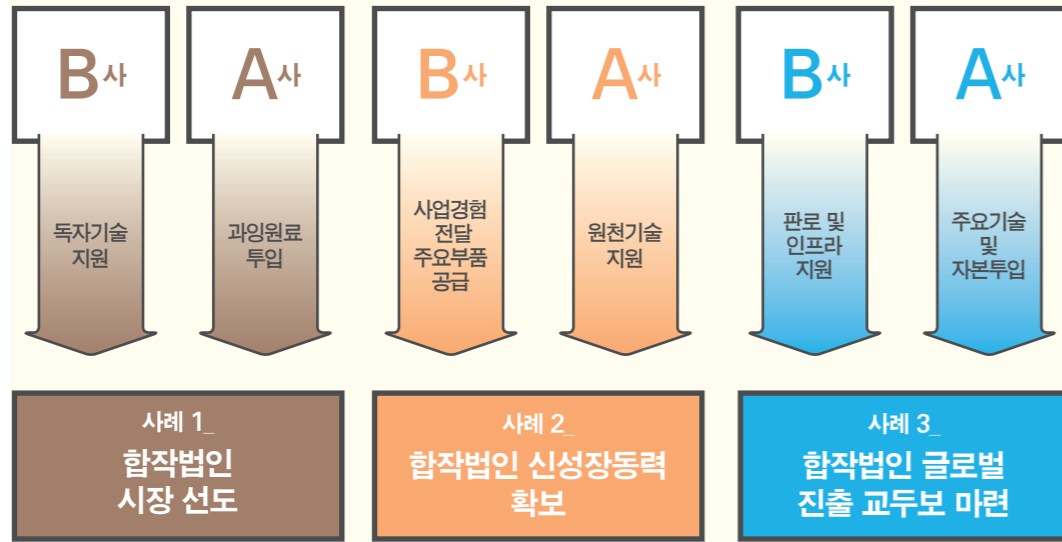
B사

A사

B사

A사

B사

A사

독자기술 지원

과잉원료 투입

사업경험 전달 주요부품 공급

원천기술 지원

판로 및 인프라 지원

주요기술 및 자본투입

사례 1_
합작법인 시장 선도

사례 2_
합작법인 신성장동력 확보

사례 3_
합작법인 글로벌 진출 교두보 마련